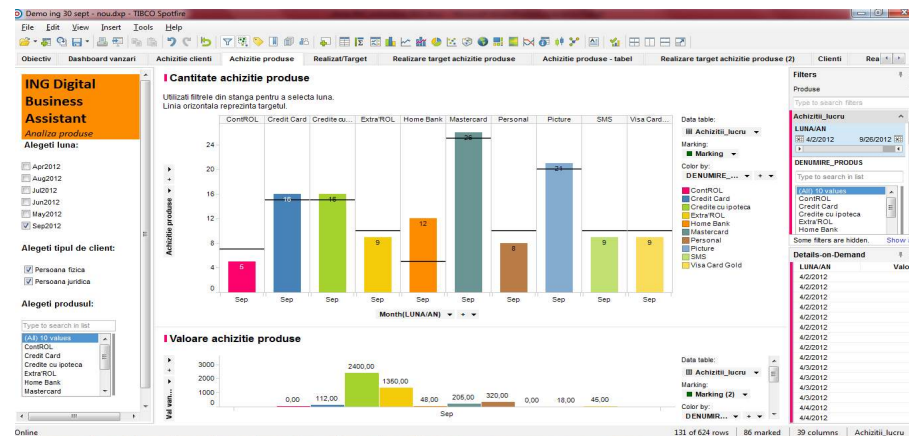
Demo ing 30 sept - nou.dxp - TIBCO Spotfire

File Edit View Insert Tools Help

Obiectiv | Dashboard vanzari | Achizitie clienti | Achizitie produse | Realizat/Target | Realizare target achizitie produse | Achizitie produse - tabel | Realizare target achizitie produse (2) | Clienti | Rea

ING Digital Business Assistant
Analiza produse

Alegeti luna:

Apr2012
Aug2012
Jul2012
Jun2012
May2012
Sep2012

Alegeti tipul de client:

Persoana fizica
Persoana juridica

Alegeti produsul:

Type to search in list
(All) 10 values
ContROL
Credit Card
Credite cu ipoteca
Extra'ROL
Home Bank
Mastercard

Cantitate achizitie produse

Utilizati filtrele din stanga pentru a selecta luna.
Linia orizontala reprezinta targetul.

| ContROL | Credit Card | Credite cu... | Extra'ROL | Home Bank | Mastercard | Personal | Picture | SMS | Visa Card... |
|---|---|---|---|---|---|---|---|---|---|
| 5 | 16 | 16 | 9 | 12 | 26 | 8 | 21 | 9 | 9 |
| Sep | Sep | Sep | Sep | Sep | Sep | Sep | Sep | Sep | Sep |

Achizitie produse
0 4 8 12 16 20 24
Month(LUNA/AN)

Data table:
Achizitii_lucru
Marking:
Marking
Color by:
DENUMIRE_...
ContROL
Credit Card
Credite cu ipoteca
Extra'ROL
Home Bank
Mastercard
Personal
Picture
SMS
Visa Card Gold

Valoare achizitie produse

Val van...
3000 2000 1000 0
0,00 112,00 2400,00 1360,00 48,00 206,00 320,00 0,00 18,00 45,00
Sep

Data table:
Achizitii_lucru
Marking:
Marking (2)
Color by:
DENUMIR...

Filters
Produse
Type to search filters
Achizitii_lucru
LUNA/AN
4/2/2012 9/26/2012
DENUMIRE_PRODUS
Type to search in list
(All) 10 values
ContROL
Credit Card
Credite cu ipoteca
Extra'ROL
Home Bank
Some filters are hidden. Show

Details-on-Demand
LUNA/AN | Valo
4/2/2012
4/2/2012
4/2/2012
4/2/2012
4/2/2012
4/2/2012
4/2/2012
4/2/2012
4/2/2012
4/3/2012
4/3/2012
4/3/2012
4/3/2012
4/4/2012
4/4/2012

Online
131 of 624 rows | 86 marked | 39 columns | Achizitii_lucru